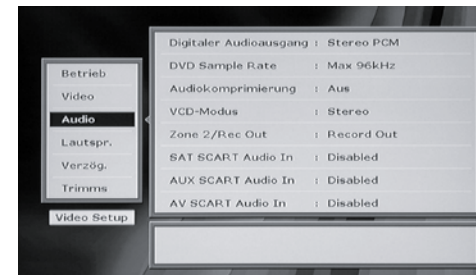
Betrieb
Video
Audio
Lautspr.
Verzög.
Trimms
Video Setup

| | |
|---|---|
| Digitaler Audioausgang | : Stereo PCM |
| DVD Sample Rate | : Max 96kHz |
| Audiokomprimierung | : Aus |
| VCD-Modus | : Stereo |
| Zone 2/Rec Out | : Record Out |
| SAT SCART Audio In | : Disabled |
| AUX SCART Audio In | : Disabled |
| AV SCART Audio In | : Disabled |